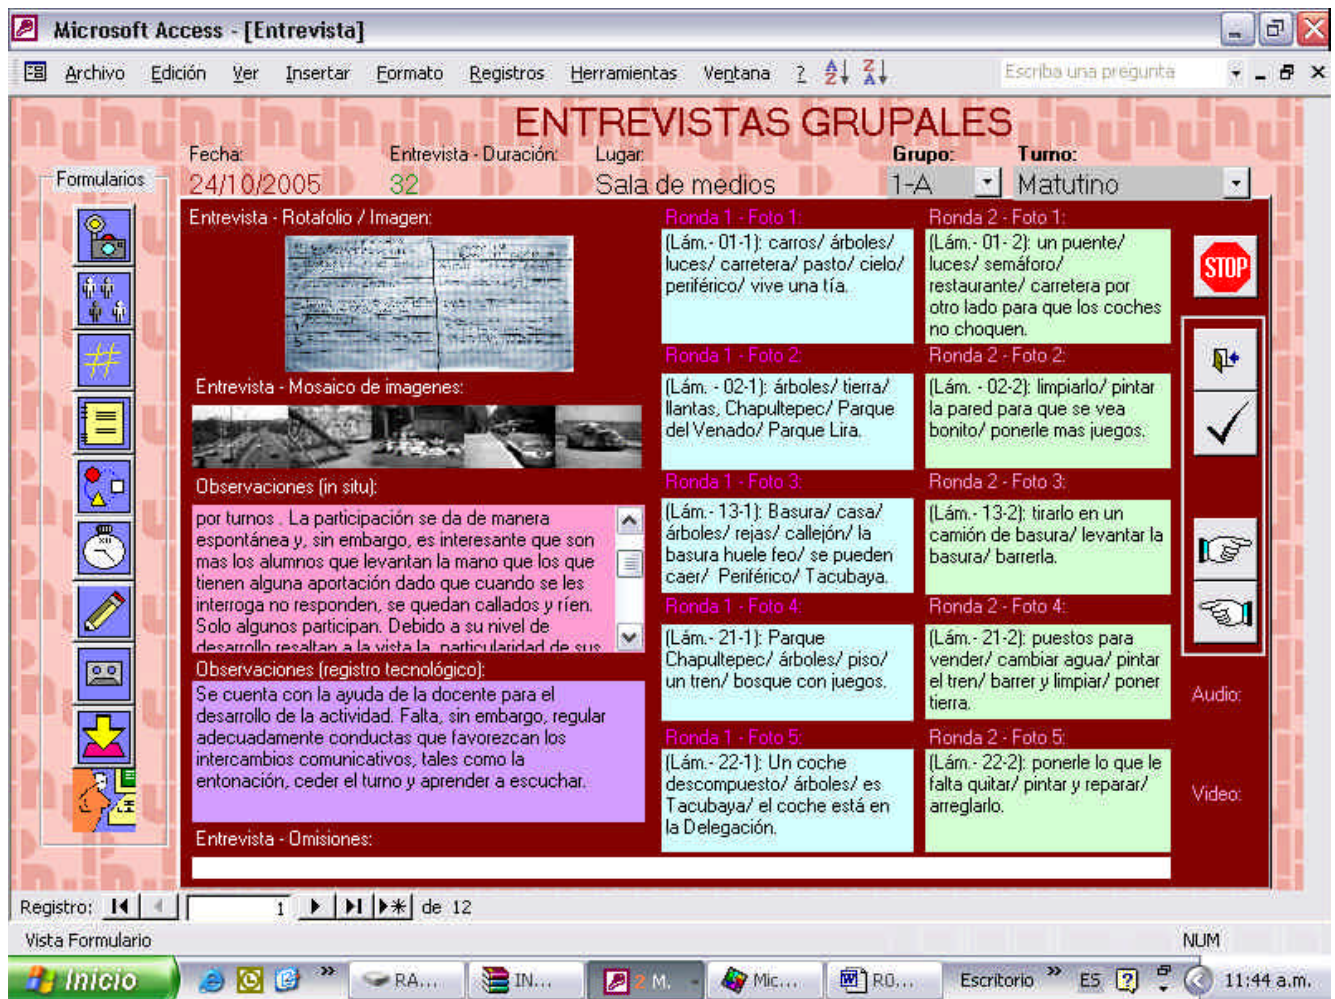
Microsoft Access - [Entrevista]

Archivo Edición Ver Insertar Formato Registros Herramientas Ventana ?

Escriba una pregunta

ENTREVISTAS GRUPALES

Formularios

Fecha: 24/10/2005

Entrevista - Duración: 32

Lugar: Sala de medios

Grupo: 1-A

Turno: Matutino

Entrevista - Rotafolio / Imagen:

Entrevista - Mosaico de imagenes:

Observaciones (in situ):

por turnos . La participación se da de manera espontánea y, sin embargo, es interesante que son mas los alumnos que levantan la mano que los que tienen alguna aportación dado que cuando se les interroga no responden, se quedan callados y ríen. Solo algunos participan. Debido a su nivel de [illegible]

Observaciones (registro tecnológico):

Se cuenta con la ayuda de la docente para el desarrollo de la actividad. Falta, sin embargo, regular adecuadamente conductas que favorezcan los intercambios comunicativos, tales como la entonación, ceder el turno y aprender a escuchar.

Entrevista - Omisiones:

Ronda 1 - Foto 1:
(Lám.- 01-1): carros/ árboles/ luces/ carretera/ pasto/ cielo/ periférico/ vive una tía.

Ronda 2 - Foto 1:
(Lám.- 01- 2): un puente/ luces/ semáforo/ restaurante/ carretera por otro lado para que los coches no choquen.

Ronda 1 - Foto 2:
(Lám. - 02-1): árboles/ tierra/ llantas, Chapultepec/ Parque del Venado/ Parque Lira.

Ronda 2 - Foto 2:
(Lám. - 02-2): limpiarlo/ pintar la pared para que se vea bonito/ ponerle mas juegos.

Ronda 1 - Foto 3:
(Lám.- 13-1): Basura/ casa/ árboles/ rejas/ callejón/ la basura huele feo/ se pueden caer/ Periférico/ Tacubaya.

Ronda 2 - Foto 3:
(Lám.- 13-2): tirarlo en un camión de basura/ levantar la basura/ barrerla.

Ronda 1 - Foto 4:
(Lám.- 21-1): Parque Chapultepec/ árboles/ piso/ un tren/ bosque con juegos.

Ronda 2 - Foto 4:
(Lám.- 21-2): puestos para vender/ cambiar agua/ pintar el tren/ barrer y limpiar/ poner tierra.

Ronda 1 - Foto 5:
(Lám.- 22-1): Un coche descompuesto/ árboles/ es Tacubaya/ el coche está en la Delegación.

Ronda 2 - Foto 5:
(Lám.- 22-2): ponerle lo que le falta quitar/ pintar y reparar/ arreglarlo.

STOP

Audio:

Video:

Registro: 1 de 12

Vista Formulario

NUM

Inicio RA... IN... 2 M. Mic... R0... Escritorio ES 11:44 a.m.